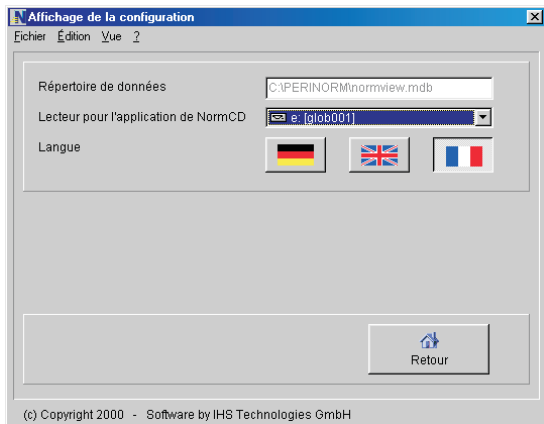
Affichage de la configuration

Fichier Édition Vue ?

Répertoire de données C:\PERINORM\normview.mdb

Lecteur pour l'application de NormCD e: [glob001]

Langue

Retour

(c) Copyright 2000 - Software by IHS Technologies GmbH